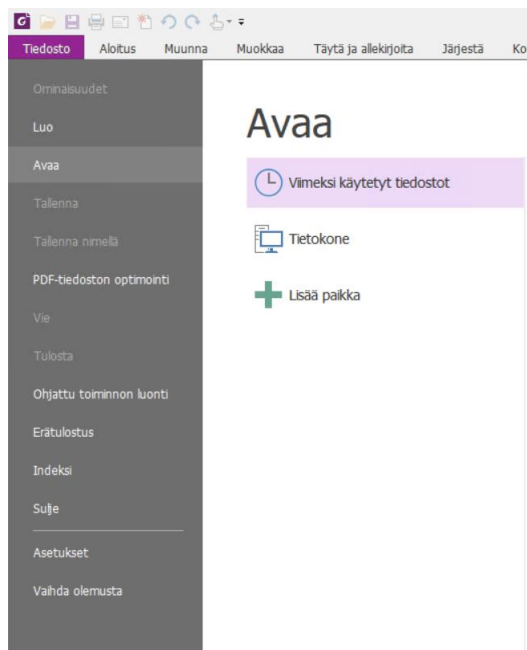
Tiedosto Aloitus Muunna Muokkaa Täytä ja allekirjoita Järjestä Ko

Ominaisuudet
Luo
Avaa
Tallenna
Tallenna nimellä
PDF-tiedoston optimointi
Vie
Tulosta
Ohjattu toiminnon luonti
Erätulostus
Indeksi
Sulje
Asetukset
Vaihda olemusta

Avaa

Viimeksi käytetyt tiedostot

Tietokone

Lisää paikka